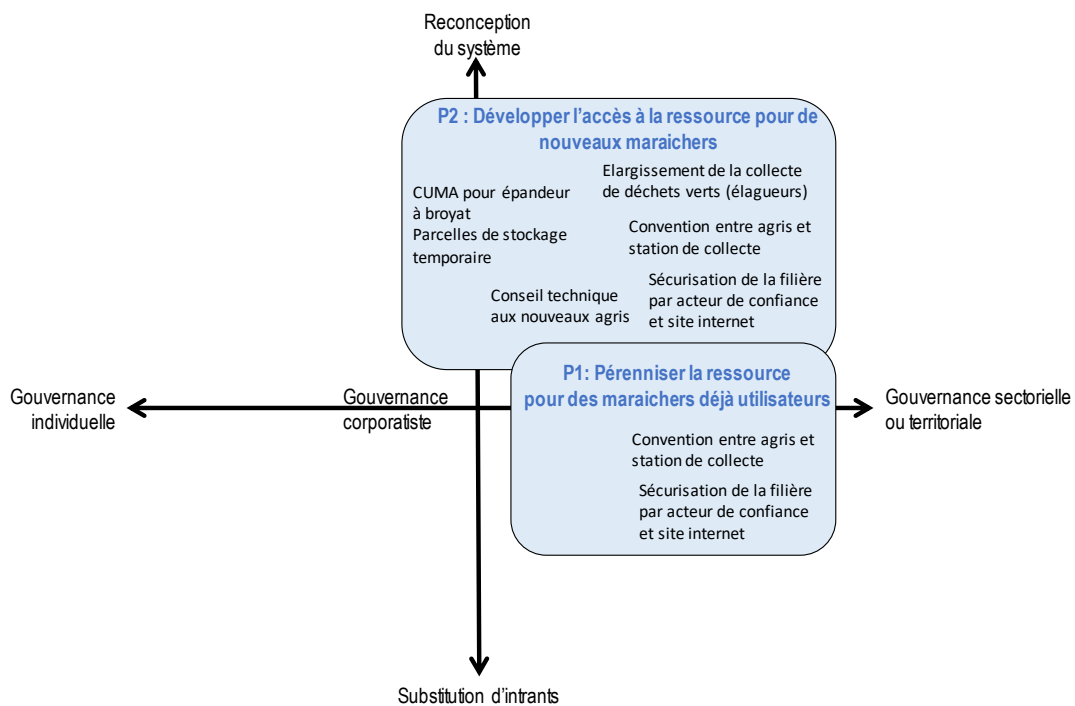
Reconception du système

P2 : Développer l'accès à la ressource pour de nouveaux maraichers

Elargissement de la collecte de déchets verts (élagueurs)

CUMA pour épandeur à broyat

Parcelles de stockage temporaire

Convention entre agris et station de collecte

Sécurisation de la filière par acteur de confiance et site internet

Conseil technique aux nouveaux agris

Gouvernance individuelle

Gouvernance corporatiste

P1: Pérenniser la ressource pour des maraichers déjà utilisateurs

Gouvernance sectorielle ou territoriale

Convention entre agris et station de collecte

Sécurisation de la filière par acteur de confiance et site internet

Substitution d'intrants